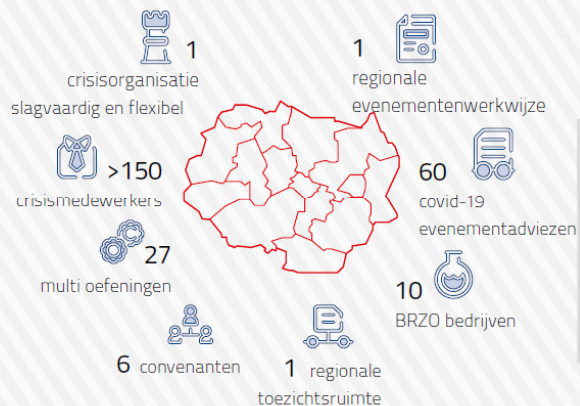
1
crisisorganisatie
slagvaardig en flexibel

1
regionale
evenementenwerkwijze

>150
crisismedewerkers

60
covid-19
evenementadviezen

27
multi oefeningen

10
BRZO bedrijven

6 convenanten

1 regionale
toezichtsruimte